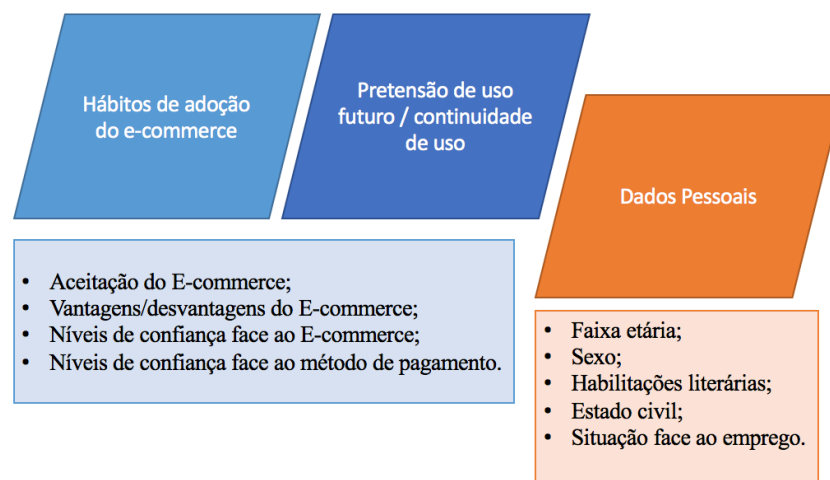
Hábitos de adoção do e-commerce

Pretensão de uso futuro / continuidade de uso

Dados Pessoais

- Aceitação do E-commerce;
- Vantagens/desvantagens do E-commerce;
- Níveis de confiança face ao E-commerce;
- Níveis de confiança face ao método de pagamento.

- Faixa etária;
- Sexo;
- Habilitações literárias;
- Estado civil;
- Situação face ao emprego.